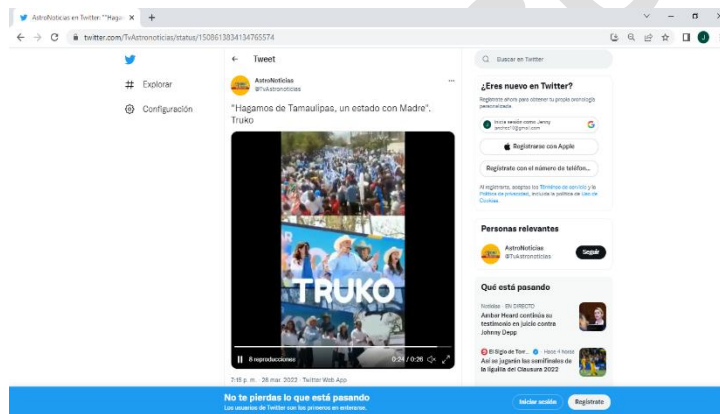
AstroNoticias en Twitter: "Haga ×

twitter.com/TvAstronoticias/status/1508613834134765574

Explorar

Configuración

Tweet

AstroNoticias
@TvAstronoticias

"Hagamos de Tamaulipas, un estado con Madre". Truko

TRUKO

8 reproducciones

0:24 / 0:26

7:18 p. m. · 28 mar. 2022 · Twitter Web App

Buscar en Twitter

¿Eres nuevo en Twitter?

Regístrate ahora para obtener tu propia cronología personalizada

Inicia sesión como Jenny
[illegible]@gmail.com

Registrarse con Apple

Regístrate con el número de teléfon...

Al registrarte, aceptas los Términos de servicio y la Política de privacidad, incluida la política de Uso de Cookies.

Personas relevantes

AstroNoticias
@TvAstronoticias

Seguir

Qué está pasando

Noticias · EN DIRECTO
Amber Heard continúa su testimonio en juicio contra Johnny Depp

El Siglo de Torr... · Hace 4 horas
Así se jugarán las semifinales de la liguilla del Clausura 2022

No te pierdas lo que está pasando
Los usuarios de Twitter son los primeros en enterarse.

Iniciar sesión

Regístrate